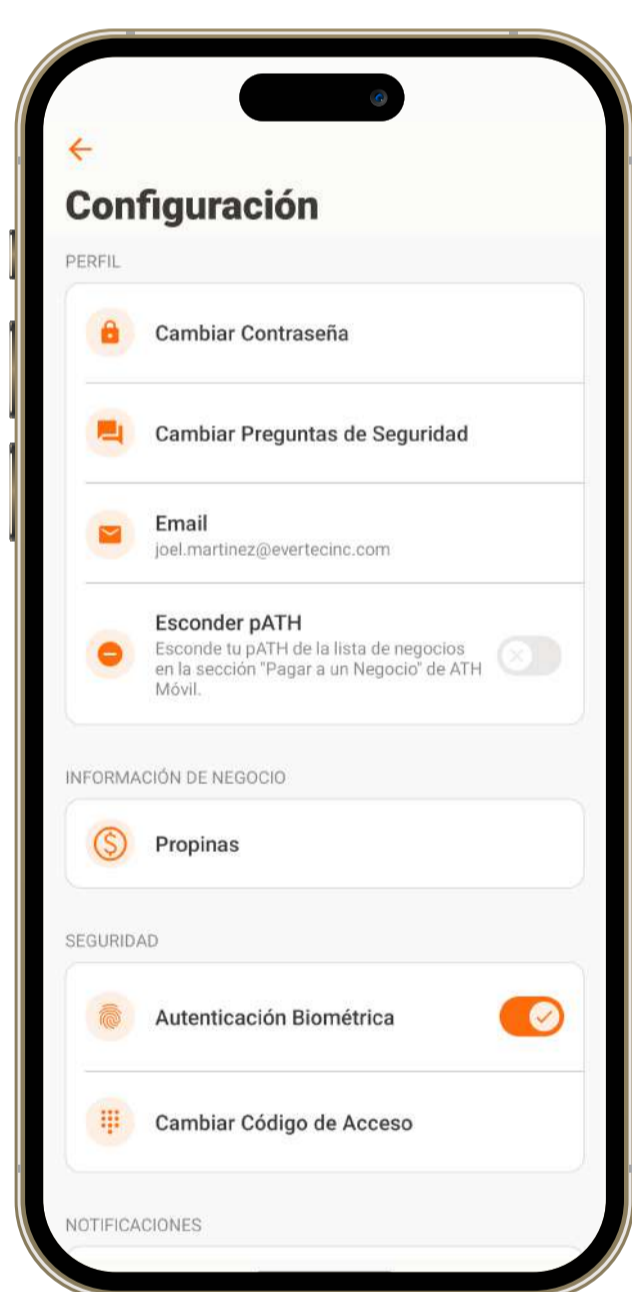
Configuración

PERFIL

Cambiar Contraseña

Cambiar Preguntas de Seguridad

Email
joel.martinez@evertecinc.com

Esconder pATH
Esconde tu pATH de la lista de negocios en la sección "Pagar a un Negocio" de ATH Móvil.

INFORMACIÓN DE NEGOCIO

Propinas

SEGURIDAD

Autenticación Biométrica

Cambiar Código de Acceso

NOTIFICACIONES